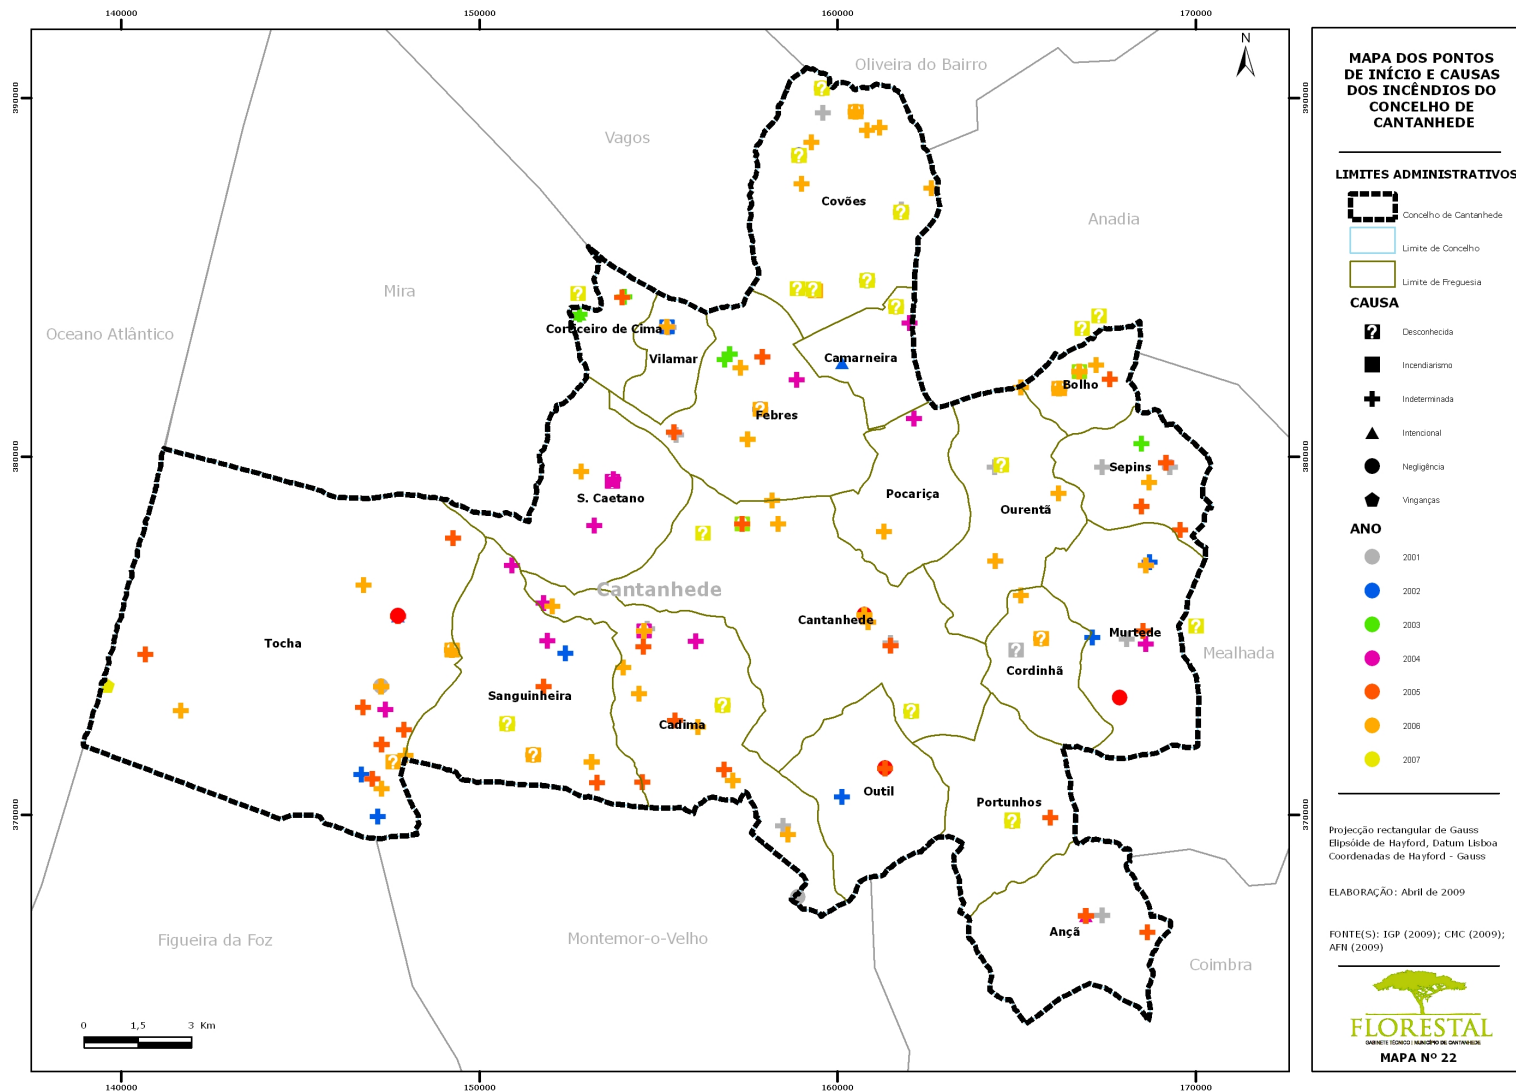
140000 150000 160000 170000

390000
380000
370000

N

Oliveira do Bairro
Vagos
Covões
Anadia
Mira
Oceano Atlântico
Corticeiro de Cima
Vilamar
Camarneira
Bolho
Febres
Sepins
S. Caetano
Pocariça
Ourentã
Cantanhede
Tocha
Cantanhede
Murtede
Mealhada
Cordinhã
Sanguinheira
Cadima
Outil
Portunhos
Ançã
Figueira da Foz
Montemor-o-Velho
Coimbra

0 1,5 3 Km

140000 150000 160000 170000

MAPA DOS PONTOS DE INÍCIO E CAUSAS DOS INCÊNDIOS DO CONCELHO DE CANTANHEDE

LIMITES ADMINISTRATIVOS
Concelho de Cantanhede
Limite de Concelho
Limite de Freguesia

CAUSA
Desconhecida
Incendiarismo
Indeterminada
Intencional
Negligência
Vinganças

ANO
2001
2002
2003
2004
2005
2006
2007

Projecção rectangular de Gauss
Elipsóide de Hayford, Datum Lisboa
Coordenadas de Hayford - Gauss

ELABORAÇÃO: Abril de 2009

FONTE(S): IGP (2009); CMC (2009); AFN (2009)

FLORESTAL
GABINETE TÉCNICO | MUNICÍPIO DE CANTANHEDE

MAPA Nº 22